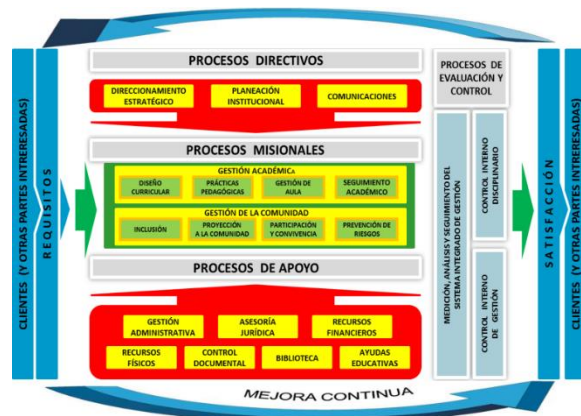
CLIENTES (Y OTRAS PARTES INTERESADAS)

REQUISITOS

PROCESOS DIRECTIVOS

DIRECCIONAMIENTO ESTRATÉGICO

PLANEACIÓN INSTITUCIONAL

COMUNICACIONES

PROCESOS MISIONALES

GESTIÓN ACADÉMICA

DISEÑO CURRICULAR

PRÁCTICAS PEDAGÓGICAS

GESTIÓN DE AULA

SEGUIMIENTO ACADÉMICO

GESTIÓN DE LA COMUNIDAD

INCLUSIÓN

PROYECCIÓN A LA COMUNIDAD

PARTICIPACIÓN Y CONVIVENCIA

PREVENCIÓN DE RIESGOS

PROCESOS DE APOYO

GESTIÓN ADMINISTRATIVA

ASESORÍA JURÍDICA

RECURSOS FINANCIEROS

RECURSOS FÍSICOS

CONTROL DOCUMENTAL

BIBLIOTECA

AYUDAS EDUCATIVAS

PROCESOS DE EVALUACIÓN Y CONTROL

MEDICIÓN, ANÁLISIS Y SEGUIMIENTO DEL SISTEMA INTEGRADO DE GESTIÓN

CONTROL INTERNO DISCIPLINARIO

CONTROL INTERNO DE GESTIÓN

SATISFACCIÓN

CLIENTES (Y OTRAS PARTES INTERESADAS)

MEJORA CONTINUA